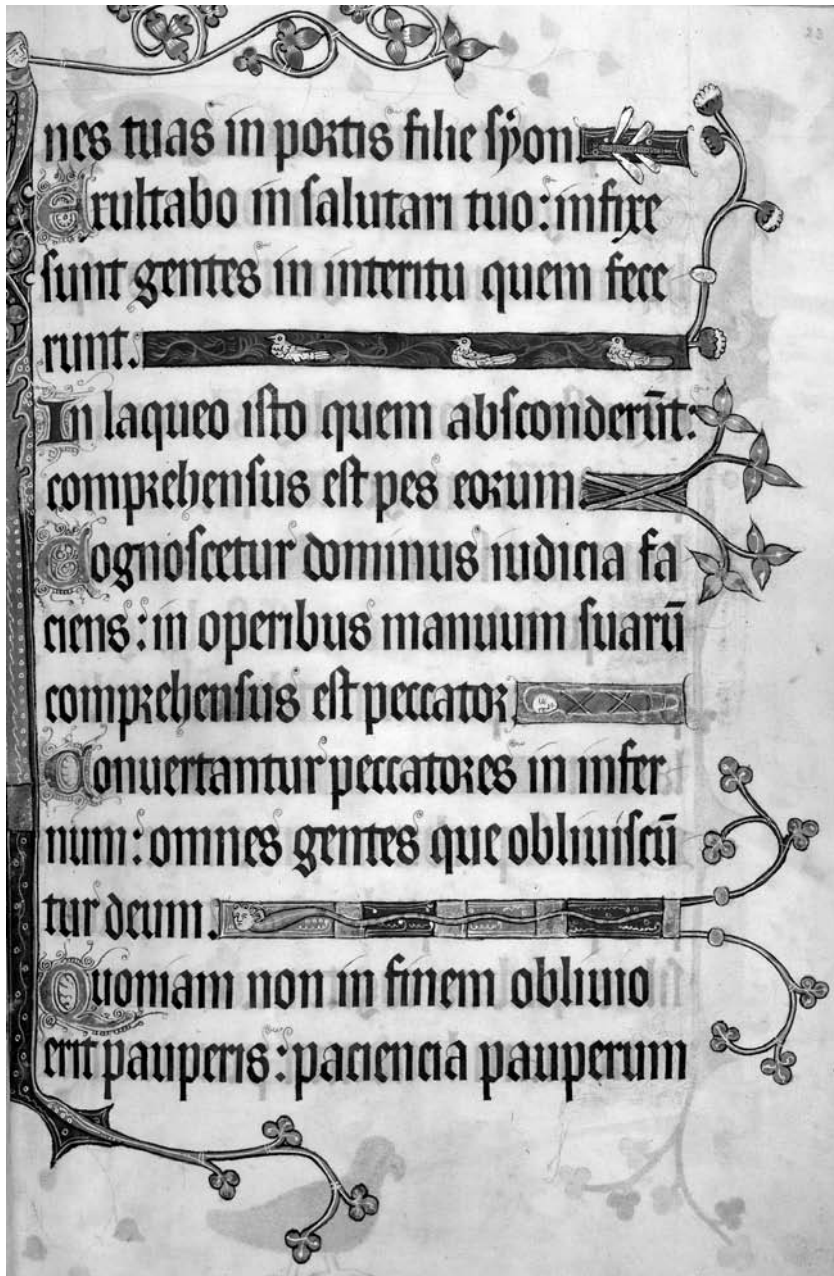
nes tuas in portis filie syon.
Exultabo in salutari tuo: infixe sunt gentes in interitu quem fecerunt.
In laqueo isto quem absconderūt: comprehensus est pes eorum.
Cognoscetur dominus iudicia faciens: in operibus manuum suarū comprehensus est peccator.
Conuertantur peccatores in infernum: omnes gentes que obliuiscūtur deum.
Quoniam non in finem obliuio erit pauperis: paciencia pauperum